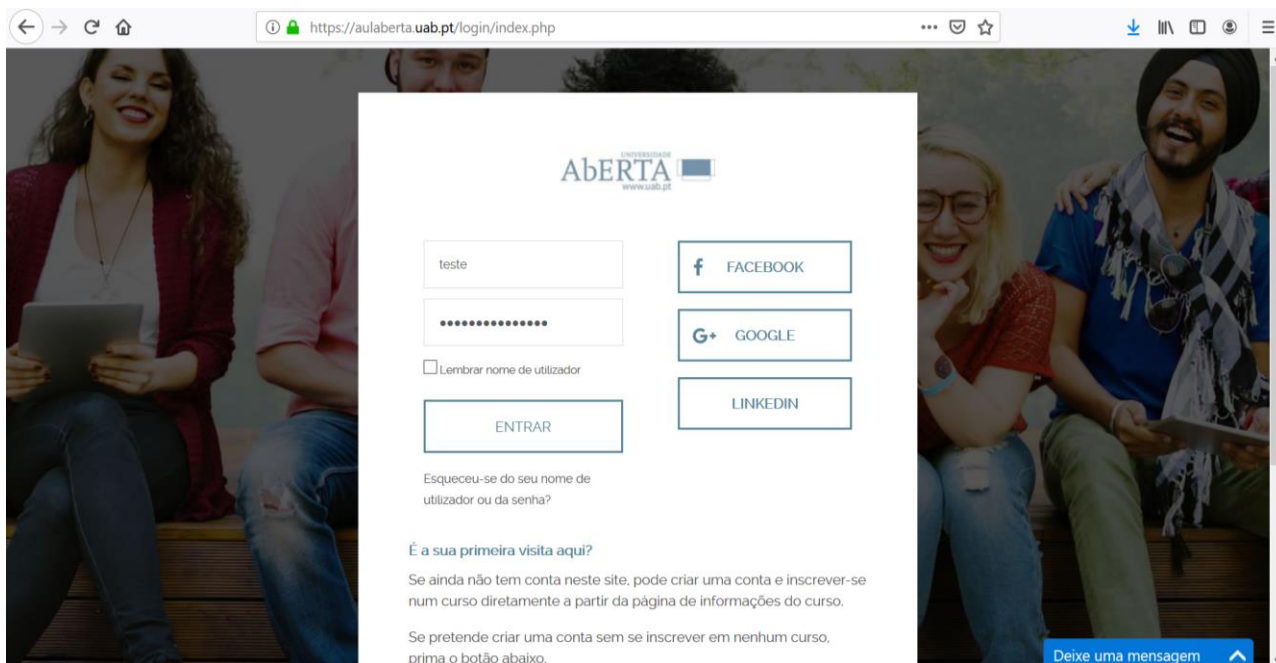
https://aulaberta.uab.pt/login/index.php

UNIVERSIDADE
AbERTA
www.uab.pt

teste

•••••••••••••••

Lembrar nome de utilizador

ENTRAR

Esqueceu-se do seu nome de utilizador ou da senha?

FACEBOOK

GOOGLE

LINKEDIN

É a sua primeira visita aqui?

Se ainda não tem conta neste site, pode criar uma conta e inscrever-se num curso diretamente a partir da página de informações do curso.

Se pretende criar uma conta sem se inscrever em nenhum curso, prima o botão abaixo.

Deixe uma mensagem